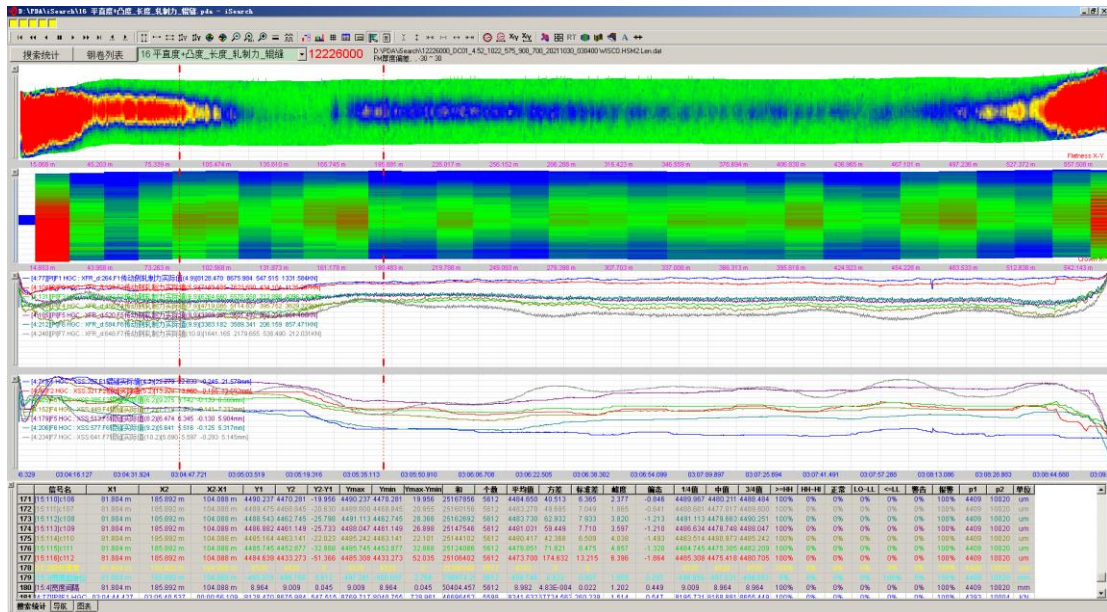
D:\PDA\iSearch\16 平直度+凸度_长度_轧制力_辊缝.pda - iSearch

搜索统计 | 钢卷列表 | 16 平直度+凸度_长度_轧制力_辊缝 | 12226000

D:\PDA\iSearch\12226000_DC01_4.52_1022_575_908_700_20211030_030400\WISCO.HSM2.Len.dat
FM平直偏差: -30 ~ 30

15.088 m | 45.203 m | 75.339 m | 105.474 m | 135.610 m | 165.745 m | 195.881 m | 226.017 m | 256.152 m | 286.288 m | 316.423 m | 346.559 m | 376.694 m | 406.830 m | 436.965 m | 467.101 m | 497.236 m | 527.372 m | 557.508 m | Flatness X-Y

14.803 m | 43.908 m | 73.263 m | 102.508 m | 131.873 m | 161.178 m | 190.483 m | 219.788 m | 249.093 m | 279.398 m | 307.703 m | 337.008 m | 366.313 m | 395.618 m | 424.923 m | 454.228 m | 483.533 m | 512.838 m | 542.143 m

[4.772]F1 HGC : XFR_d:264 F1传动侧轧制力实际值[4.9]8128.470 8675.984 547.515 1331.584[kN]
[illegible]
[4.212]F6 HGC : XFR_d:584 F6传动侧轧制力实际值[9.9]3363.182 3569.341 206.159 857.47[kN]
[4.246]F7 HGC : XFR_d:640 F7传动侧轧制力实际值[10.0]1641.165 2179.655 538.490 212.03[kN]

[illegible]
[4.179]F5 HGC : XSS:537 F5辊缝实际值[8.5]6.474 6.345 -0.130 5.504[mm]
[4.208]F6 HGC : XSS:577 F6辊缝实际值[9.2]5.641 5.516 -0.125 5.317[mm]
[4.236]F7 HGC : XSS:641 F7辊缝实际值[10.2]5.080 5.597 -0.283 5.145[mm]

6.329 | 03:06:16.127 | 03:04:31.824 | 03:04:47.721 | 03:05:03.519 | 03:05:19.316 | 03:05:35.113 | 03:05:50.910 | 03:06:06.708 | 03:06:22.505 | 03:06:38.302 | 03:06:54.099 | 03:07:09.897 | 03:07:25.694 | 03:07:41.491 | 03:07:57.288 | 03:08:13.086 | 03:08:28.883 | 03:08:44.680 | 03:09

| | 信号名 | X1 | X2 | X2-X1 | Y1 | Y2 | Y2-Y1 | Ymax | Ymin | Ymax-Ymin | 和 | 个数 | 平均值 | 方差 | 标准差 | 峭度 | 偏态 | 1/4值 | 中值 | 3/4值 | >=HH | HH-HI | 正常 | LO-LL | <=LL | 警告 | 报警 | p1 | p2 | 单位 |
|---|---|---|---|---|---|---|---|---|---|---|---|---|---|---|---|---|---|---|---|---|---|---|---|---|---|---|---|---|---|---|
| 171 | [5:11]0:106 | 81.884 m | 185.892 m | 104.088 m | 4490.237 | 4470.281 | -19.956 | 4490.237 | 4476.281 | 19.956 | 25167056 | 5612 | 4484.658 | 40.513 | 6.365 | 2.377 | -0.846 | 4489.967 | 4480.211 | 4488.484 | 100% | 0% | 0% | 0% | 0% | 0% | 100% | 4409 | 10820 | um |
| 172 | [5:11]0:107 | 81.884 m | 185.892 m | 104.088 m | 4486.475 | 4466.845 | -20.630 | 4486.660 | 4466.845 | 20.855 | 25160150 | 5612 | 4483.278 | 49.695 | 7.049 | 1.865 | -0.541 | 4486.661 | 4477.017 | 4489.800 | 100% | 0% | 0% | 0% | 0% | 0% | 100% | 4409 | 10820 | um |
| 173 | [5:11]0:108 | 81.884 m | 185.892 m | 104.088 m | 4488.563 | 4462.745 | -25.798 | 4491.113 | 4462.745 | 28.368 | 25162692 | 5612 | 4483.730 | 62.832 | 7.933 | 3.820 | -1.213 | 4491.113 | 4476.863 | 4490.251 | 100% | 0% | 0% | 0% | 0% | 0% | 100% | 4409 | 10820 | um |
| 174 | [5:11]0:109 | 81.884 m | 185.892 m | 104.088 m | 4486.882 | 4461.149 | -25.733 | 4488.047 | 4461.149 | 26.898 | 25147546 | 5612 | 4481.031 | 59.449 | 7.710 | 3.597 | -1.210 | 4486.634 | 4478.748 | 4488.047 | 100% | 0% | 0% | 0% | 0% | 0% | 100% | 4409 | 10820 | um |
| 175 | [5:11]0:110 | 81.884 m | 185.892 m | 104.088 m | 4485.164 | 4463.141 | -22.023 | 4485.242 | 4463.141 | 22.101 | 25144102 | 5612 | 4480.417 | 42.368 | 6.509 | 4.038 | -1.483 | 4483.514 | 4480.873 | 4484.220 | 100% | 0% | 0% | 0% | 0% | 0% | 100% | 4409 | 10820 | um |
| 176 | [5:11]0:111 | 81.884 m | 185.892 m | 104.088 m | 4485.745 | 4452.877 | -32.868 | 4485.745 | 4452.877 | 32.868 | 25124086 | 5612 | 4476.851 | 71.621 | 8.475 | 4.857 | -1.338 | 4484.745 | 4475.305 | 4482.209 | 100% | 0% | 0% | 0% | 0% | 0% | 100% | 4409 | 10820 | um |
| 177 | [5:11]0:112 | 81.884 m | 185.892 m | 104.088 m | 4484.839 | 4433.273 | -51.566 | 4485.308 | 4433.273 | 52.035 | 25106402 | 5612 | 4473.700 | 174.632 | 13.215 | 6.396 | -1.864 | 4485.308 | 4475.418 | 4480.705 | 100% | 0% | 0% | 0% | 0% | 0% | 100% | 4409 | 10820 | um |
| 178 | | | | | | | | | | | | | | | | | | | | | | | | | | | | | | |
| 179 | | | | | | | | | | | | | | | | | | | | | | | | | | | | | | |
| 180 | [5:4]凸度偏差 | 81.884 m | 185.892 m | 104.088 m | 8.964 | 9.009 | 0.045 | 9.009 | 8.964 | 0.045 | 50404.457 | 5612 | 8.982 | 4.83E-004 | 0.022 | 1.202 | 0.449 | 8.964 | 8.964 | 8.964 | 100% | 0% | 0% | 0% | 0% | 0% | 100% | 4409 | 10820 | mm |
| 181 | [4.77]F1 HGC | 03:04:44.427 | 03:05:48.537 | 00:00:56.109 | 8128.470 | 8675.984 | 547.515 | 8769.717 | 8045.755 | 723.961 | 46696457 | 5598 | 8341.633 | 17734.652 | 363.228 | 1.514 | 0.547 | 8195.731 | 8169.891 | 8666.449 | 100% | 0% | 0% | 0% | 0% | 0% | 100% | 4393 | 10804 | kN |

搜索统计 | 导航 | 图表